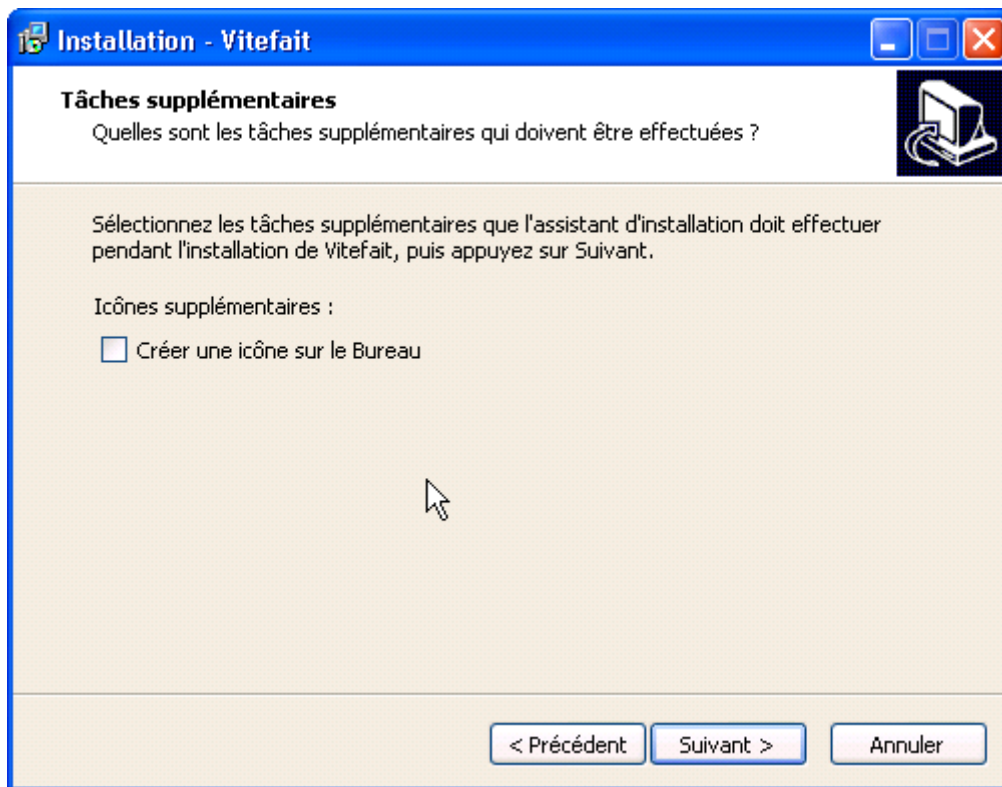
Installation - Vitefait

Tâches supplémentaires
Quelles sont les tâches supplémentaires qui doivent être effectuées ?

Sélectionnez les tâches supplémentaires que l'assistant d'installation doit effectuer pendant l'installation de Vitefait, puis appuyez sur Suivant.

Icônes supplémentaires :

Créer une icône sur le Bureau

< Précédent
Suivant >
Annuler